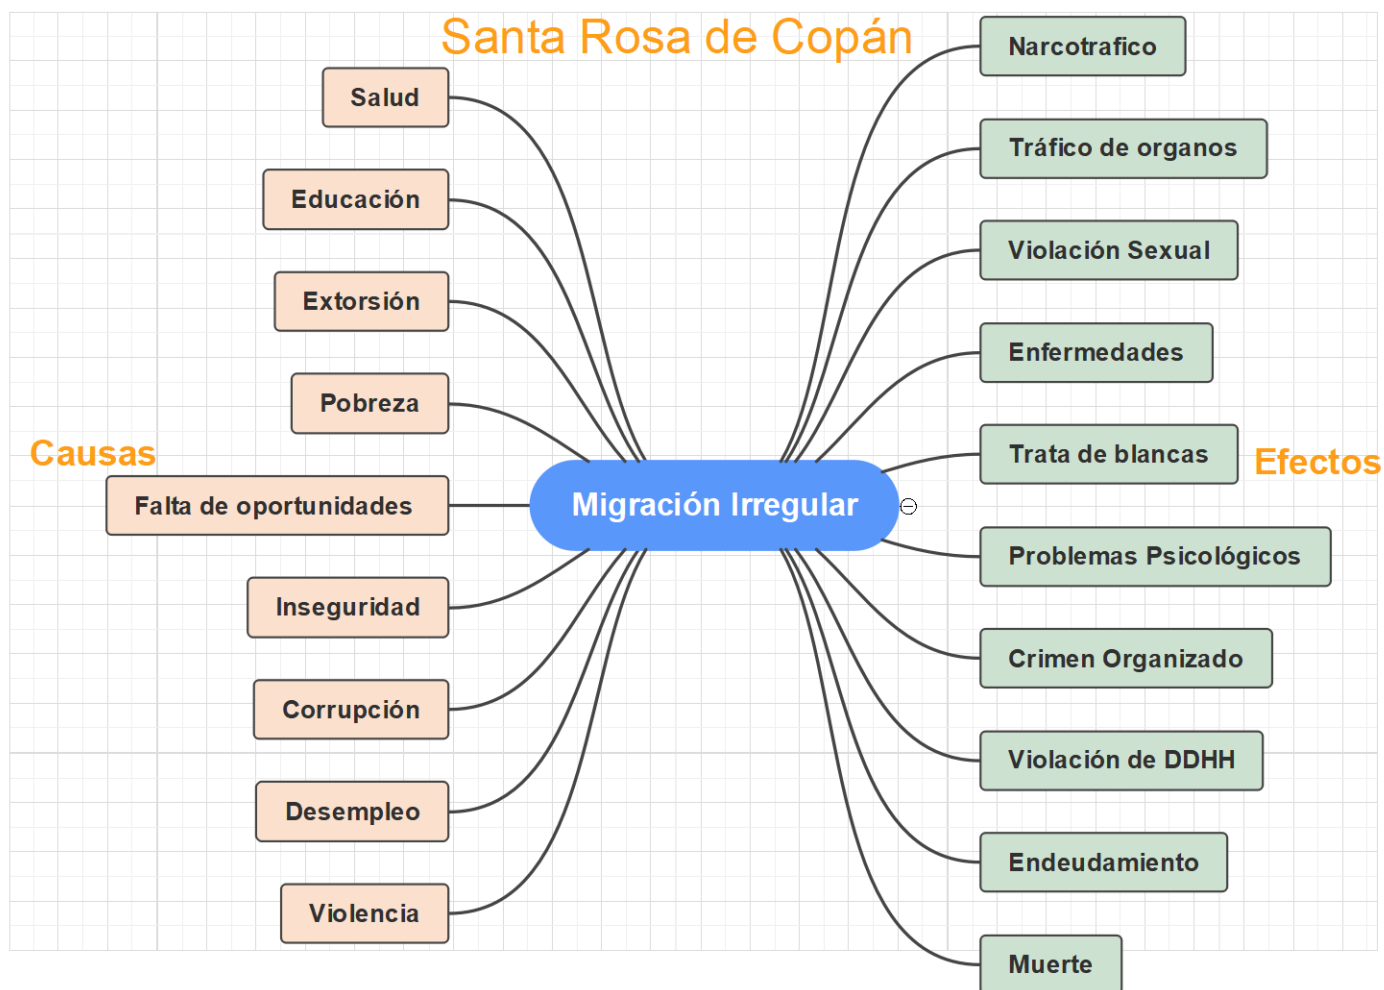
Santa Rosa de Copán

Causas

Salud

Educación

Extorsión

Pobreza

Falta de oportunidades

Inseguridad

Corrupción

Desempleo

Violencia

Migración Irregular

Efectos

Narcotrafico

Tráfico de organos

Violación Sexual

Enfermedades

Trata de blancas

Problemas Psicológicos

Crimen Organizado

Violación de DDHH

Endeudamiento

Muerte